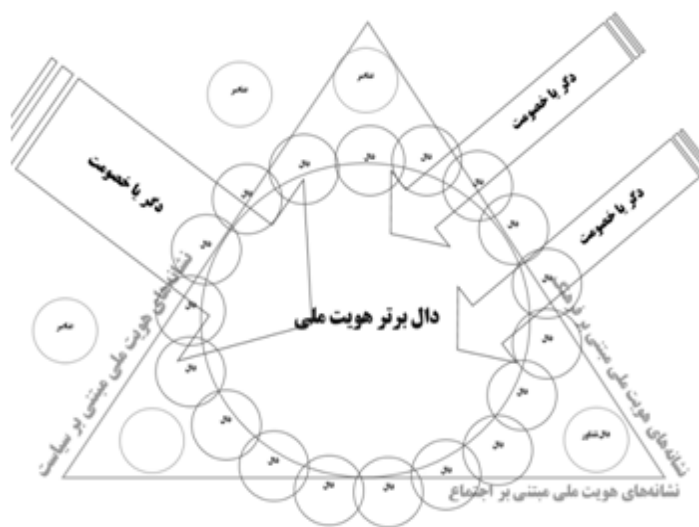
دال برتر هویت ملی

دگر با خصومت

دگر با خصومت

دگر با خصومت

نشانه‌های هویت ملی مبتنی بر سیاست

نشانه‌های هویت ملی مبتنی بر فرهنگ

نشانه‌های هویت ملی مبتنی بر اجتماع

عناصر

عناصر

عناصر

عناصر

دال

دال

دال

دال

دال

دال

دال

دال

دال

دال

دال

دال

دال

دال

دال

دال